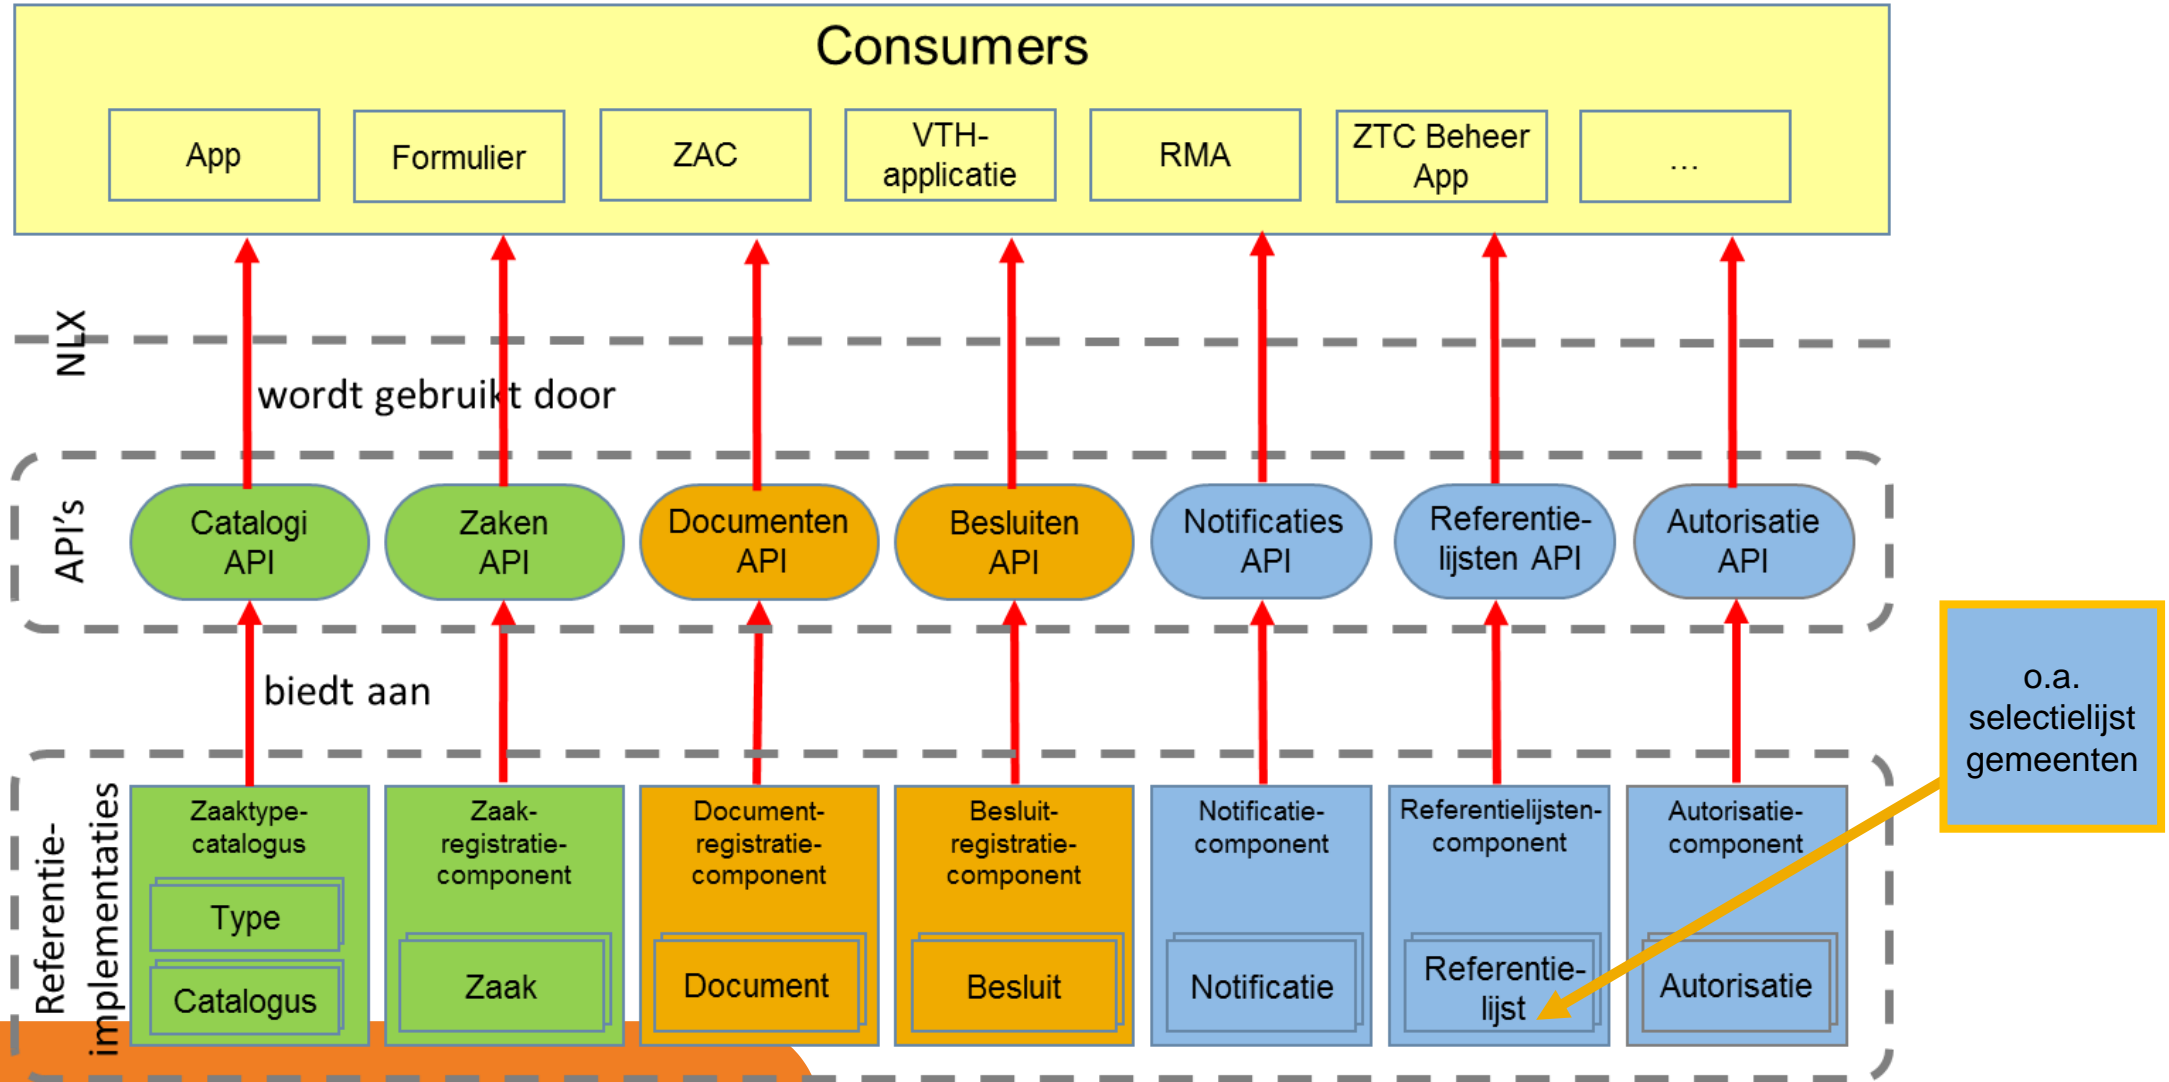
Consumers

App

Formulier

ZAC

VTH-applicatie

RMA

ZTC Beheer App

...

NLX

wordt gebruikt door

API's

Catalogi API

Zaken API

Documenten API

Besluiten API

Notificaties API

Referentie-lijsten API

Autorisatie API

biedt aan

Referentie-implementaties

Zaaktype-catalogus

Type

Catalogus

Zaak-registratie-component

Zaak

Document-registratie-component

Document

Besluit-registratie-component

Besluit

Notificatie-component

Notificatie

Referentielijsten-component

Referentie-lijst

Autorisatie-component

Autorisatie

o.a. selectielijst gemeenten